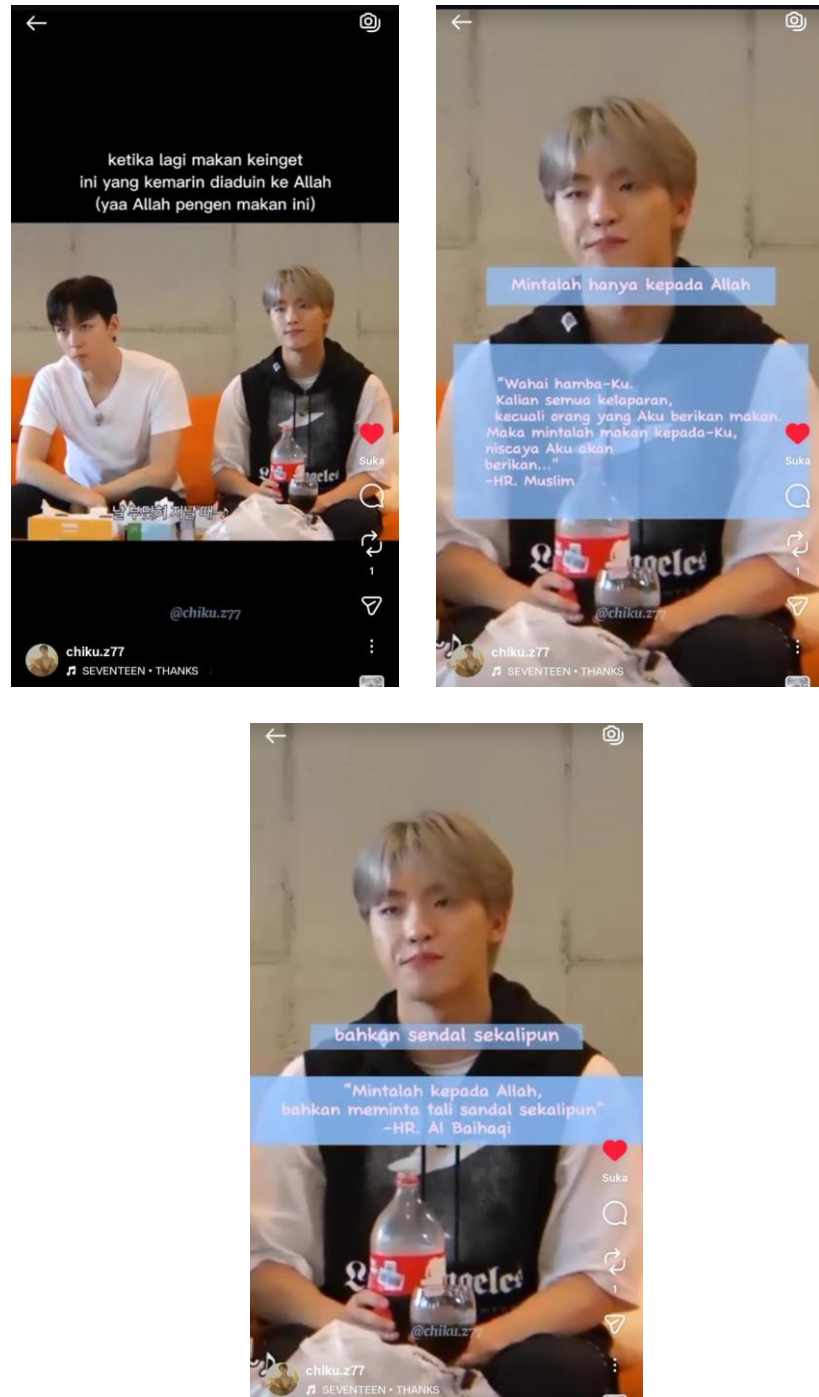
ketika lagi makan keinget ini yang kemarin diaduin ke Allah (yaa Allah pengen makan ini)

날우됐이 지날 때

Suka

1

@chiku.z77

chiku.z77
SEVENTEEN • THANKS

Mintalah hanya kepada Allah

"Wahai hamba-Ku.
Kalian semua kelaparan,
kecuali orang yang Aku berikan makan.
Maka mintalah makan kepada-Ku,
niscaya Aku akan
berikan..."
-HR. Muslim

Suka

1

@chiku.z77

chiku.z77
SEVENTEEN • THANKS

bahkan sendal sekalipun

"Mintalah kepada Allah,
bahkan meminta tali sandal sekalipun"
-HR. Al Baihaqi

Suka

1

@chiku.z77

chiku.z77
SEVENTEEN • THANKS